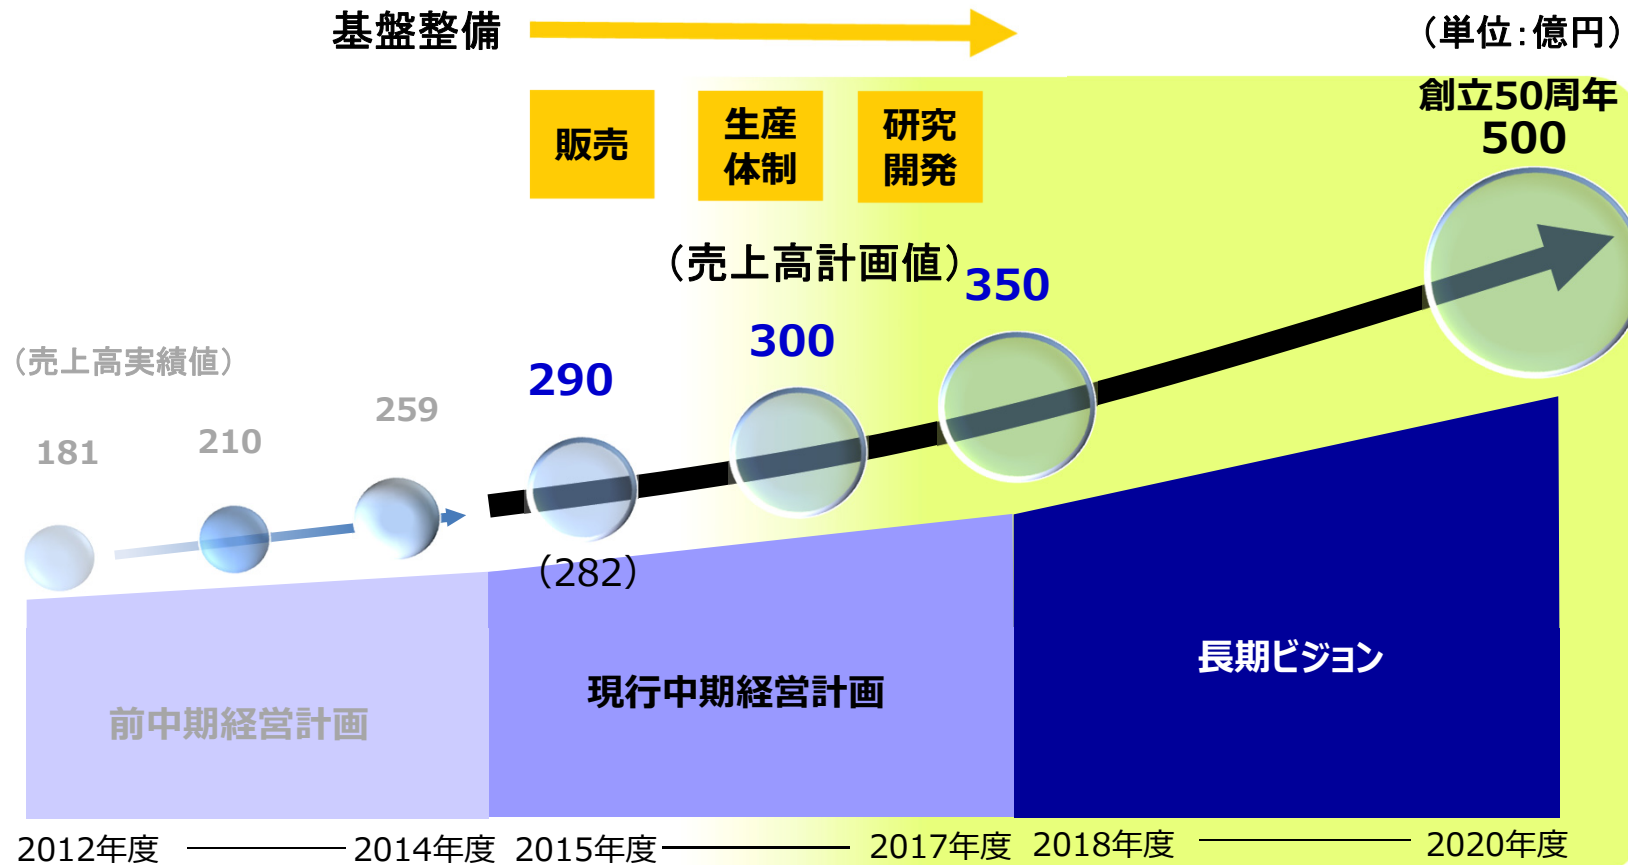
基盤整備

（単位：億円）

販売

生産体制

研究開発

創立50周年
500

（売上高計画値）

350

300

290

（売上高実績値）

259

181

210

(282)

長期ビジョン

現行中期経営計画

前中期経営計画

2012年度 2014年度 2015年度 2017年度 2018年度 2020年度